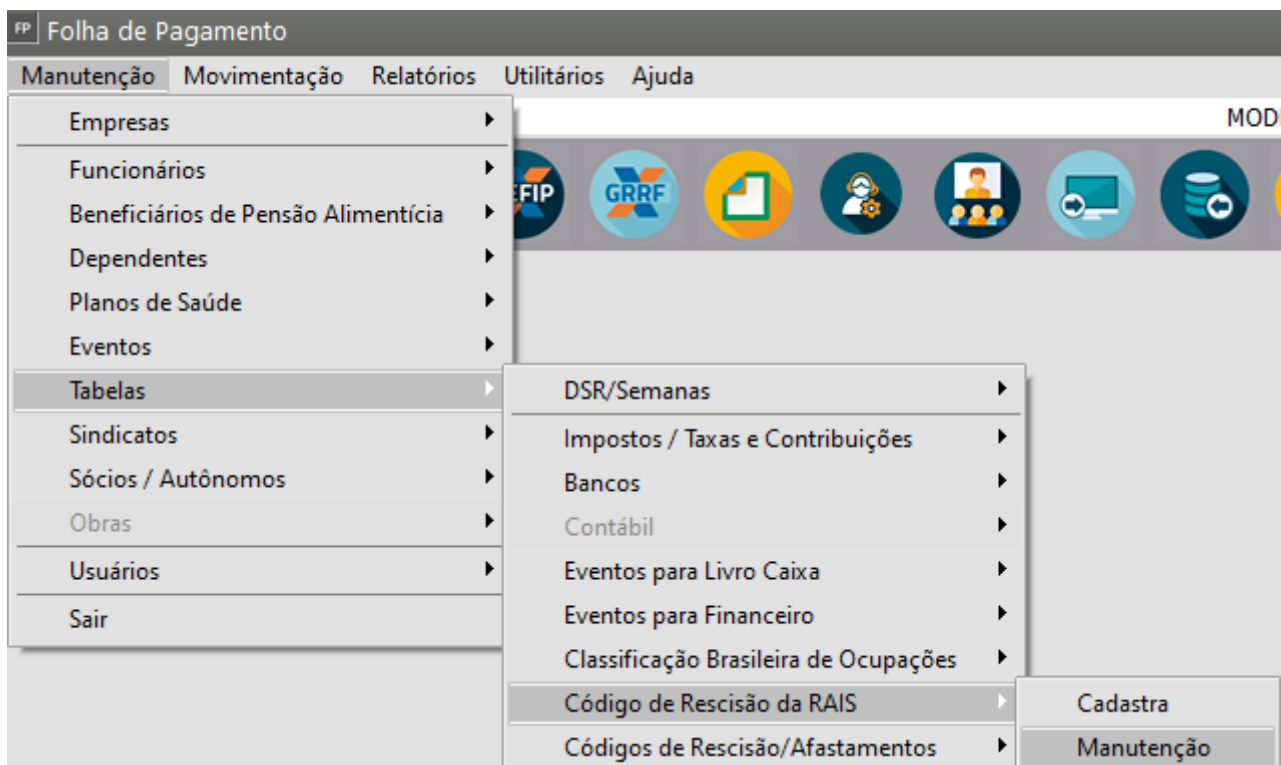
FP Folha de Pagamento

Manutenção Movimentação Relatórios Utilitários Ajuda

MODI

EFIP GRRF

Empresas
Funcionários
Beneficiários de Pensão Alimentícia
Dependentes
Planos de Saúde
Eventos
Tabelas
Sindicatos
Sócios / Autônomos
Obras
Usuários
Sair

DSR/Semanas
Impostos / Taxas e Contribuições
Bancos
Contábil
Eventos para Livro Caixa
Eventos para Financeiro
Classificação Brasileira de Ocupações
Código de Rescisão da RAIS
Códigos de Rescisão/Afastamentos

Cadastra
Manutenção